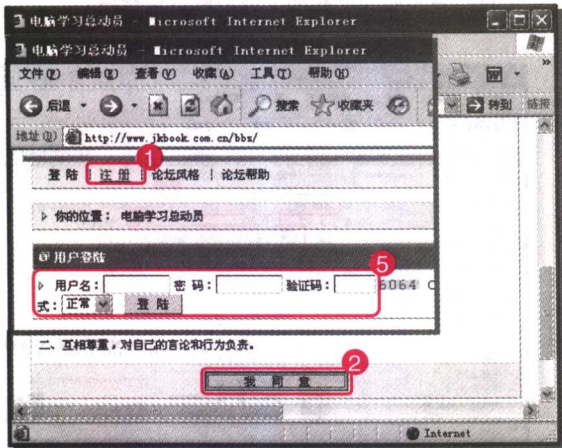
电脑学习总动员 - Microsoft Internet Explorer

电脑学习总动员 - Microsoft Internet Explorer

文件(F) 编辑(E) 查看(V) 收藏(A) 工具(T) 帮助(H)

后退 · 搜索 收藏夹 转到 链接

地址(D) http://www.jkbook.com.cn/bbs/

登陆 | 注册 | 论坛风格 | 论坛帮助

1

你的位置: 电脑学习总动员

用户登陆

5

用户名: 密 码: 验证码: 6064

式: 正常 登 陆

二、互相尊重，对自己的言论和行为负责。

2

我 同 意

Internet